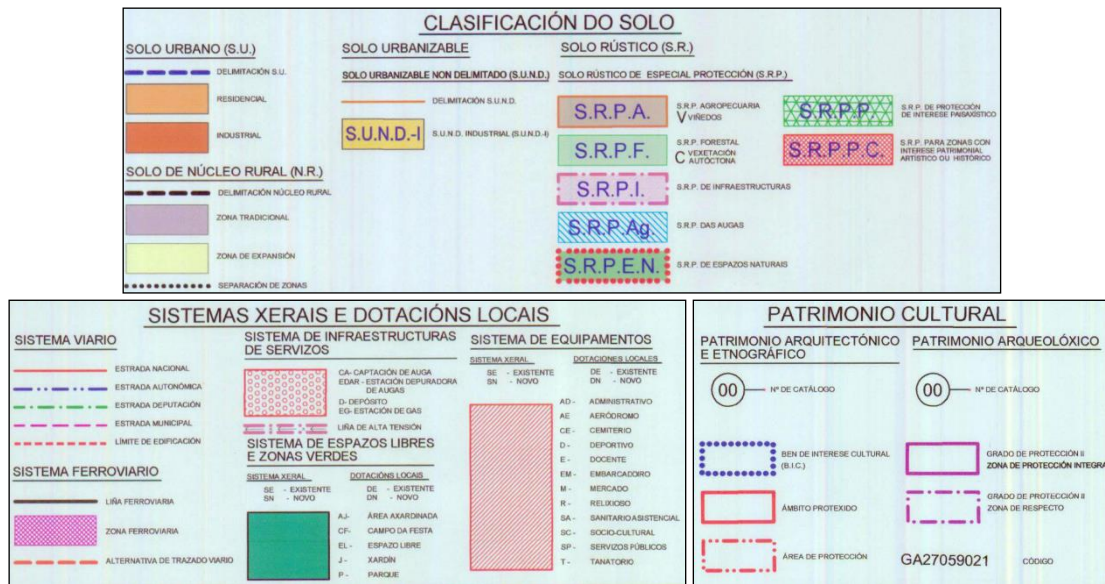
CLASIFICACIÓN DO SOLO

SOLO URBANO (S.U.)

DELIMITACIÓN S.U.

RESIDENCIAL

INDUSTRIAL

SOLO DE NÚCLEO RURAL (N.R.)

DELIMITACIÓN NÚCLEO RURAL

ZONA TRADICIONAL

ZONA DE EXPANSIÓN

SEPARACIÓN DE ZONAS

SOLO URBANIZABLE

SOLO URBANIZABLE NON DELIMITADO (S.U.N.D.)

DELIMITACIÓN S.U.N.D.

S.U.N.D.-I S.U.N.D. INDUSTRIAL (S.U.N.D.-I)

SOLO RÚSTICO (S.R.)

SOLO RÚSTICO DE ESPECIAL PROTECCIÓN (S.R.P.)

S.R.P.A. S.R.P. AGROPECUARIA V VIÑEDOS

S.R.P.F. S.R.P. FORESTAL C VEXETACIÓN AUTÓCTONA

S.R.P.I. S.R.P. DE INFRAESTRUCTURAS

S.R.P.Ag S.R.P. DAS AUGAS

S.R.P.E.N. S.R.P. DE ESPAZOS NATURAIS

S.R.P.P. S.R.P. DE PROTECCIÓN DE INTERESE PAISAXÍSTICO

S.R.P.P.C. S.R.P. PARA ZONAS CON INTERESE PATRIMONIAL ARTÍSTICO OU HISTÓRICO

SISTEMAS XERAIS E DOTACIÓNS LOCAIS

SISTEMA VIARIO

ESTRADA NACIONAL

ESTRADA AUTONÓMICA

ESTRADA DEPUTACIÓN

ESTRADA MUNICIPAL

LÍMITE DE EDIFICACIÓN

SISTEMA FERROVIARIO

LIÑA FERROVIARIA

ZONA FERROVIARIA

ALTERNATIVA DE TRAZADO VIARIO

SISTEMA DE INFRAESTRUCTURAS DE SERVIZOS

CA- CAPTACIÓN DE AUGA
EDAR - ESTACIÓN DEPURADORA DE AUGAS
D- DEPÓSITO
EG- ESTACIÓN DE GAS

LIÑA DE ALTA TENSIÓN

SISTEMA DE ESPAZOS LIBRES E ZONAS VERDES

SISTEMA XERAL
SE - EXISTENTE
SN - NOVO

DOTACIÓNS LOCAIS
DE - EXISTENTE
DN - NOVO

AJ- ÁREA AXARDINADA
CF- CAMPO DA FESTA
EL - ESPAZO LIBRE
J- XARDÍN
P- PARQUE

SISTEMA DE EQUIPAMENTOS

SISTEMA XERAL
SE - EXISTENTE
SN - NOVO

DOTACIÓNS LOCAIS
DE - EXISTENTE
DN - NOVO

AD - ADMINISTRATIVO
AE AERÓDROMO
CE - CEMITERIO
D - DEPORTIVO
E - DOCENTE
EM - EMBARCADOIRO
M - MERCADO
R - RELIXIOSO
SA - SANITARIO ASISTENCIAL
SC - SOCIO-CULTURAL
SP - SERVIZOS PÚBLICOS
T - TANATORIO

PATRIMONIO CULTURAL

PATRIMONIO ARQUITECTÓNICO E ETNOGRÁFICO

00 Nº DE CATÁLOGO

BEN DE INTERESE CULTURAL (B.I.C.)

ÁMBITO PROTEXIDO

ÁREA DE PROTECCIÓN

PATRIMONIO ARQUEOLÓXICO

00 Nº DE CATÁLOGO

GRADO DE PROTECCIÓN II
ZONA DE PROTECCIÓN INTEGRA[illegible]

GRADO DE PROTECCIÓN II
ZONA DE RESPECTO

GA27059021 CÓDIGO